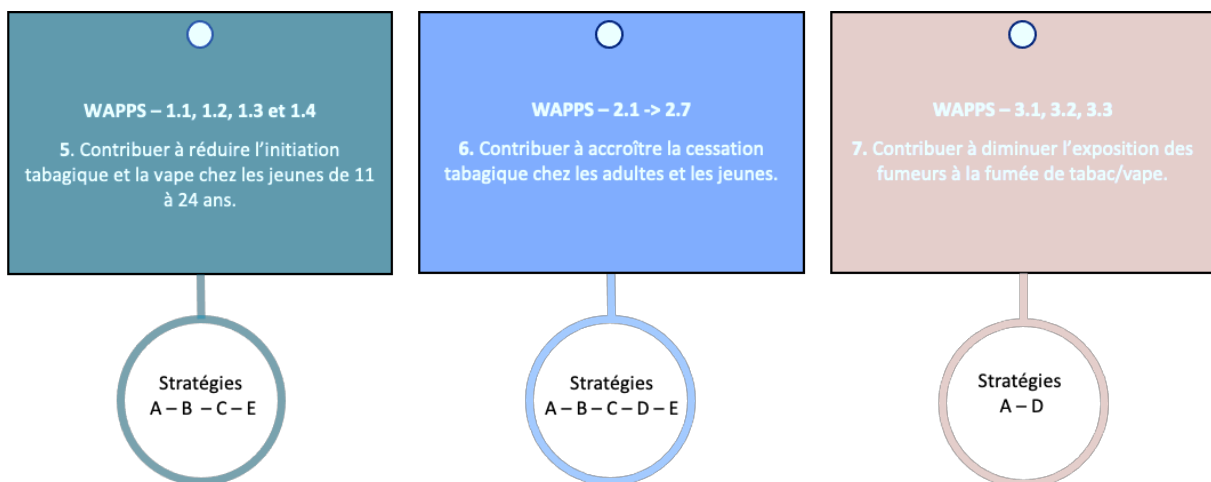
WAPPS – 1.1, 1.2, 1.3 et 1.4

5. Contribuer à réduire l'initiation tabagique et la vape chez les jeunes de 11 à 24 ans.

Stratégies
A – B – C – E

WAPPS – 2.1 -> 2.7

6. Contribuer à accroître la cessation tabagique chez les adultes et les jeunes.

Stratégies
A – B – C – D – E

WAPPS – 3.1, 3.2, 3.3

7. Contribuer à diminuer l'exposition des fumeurs à la fumée de tabac/vape.

Stratégies
A – D